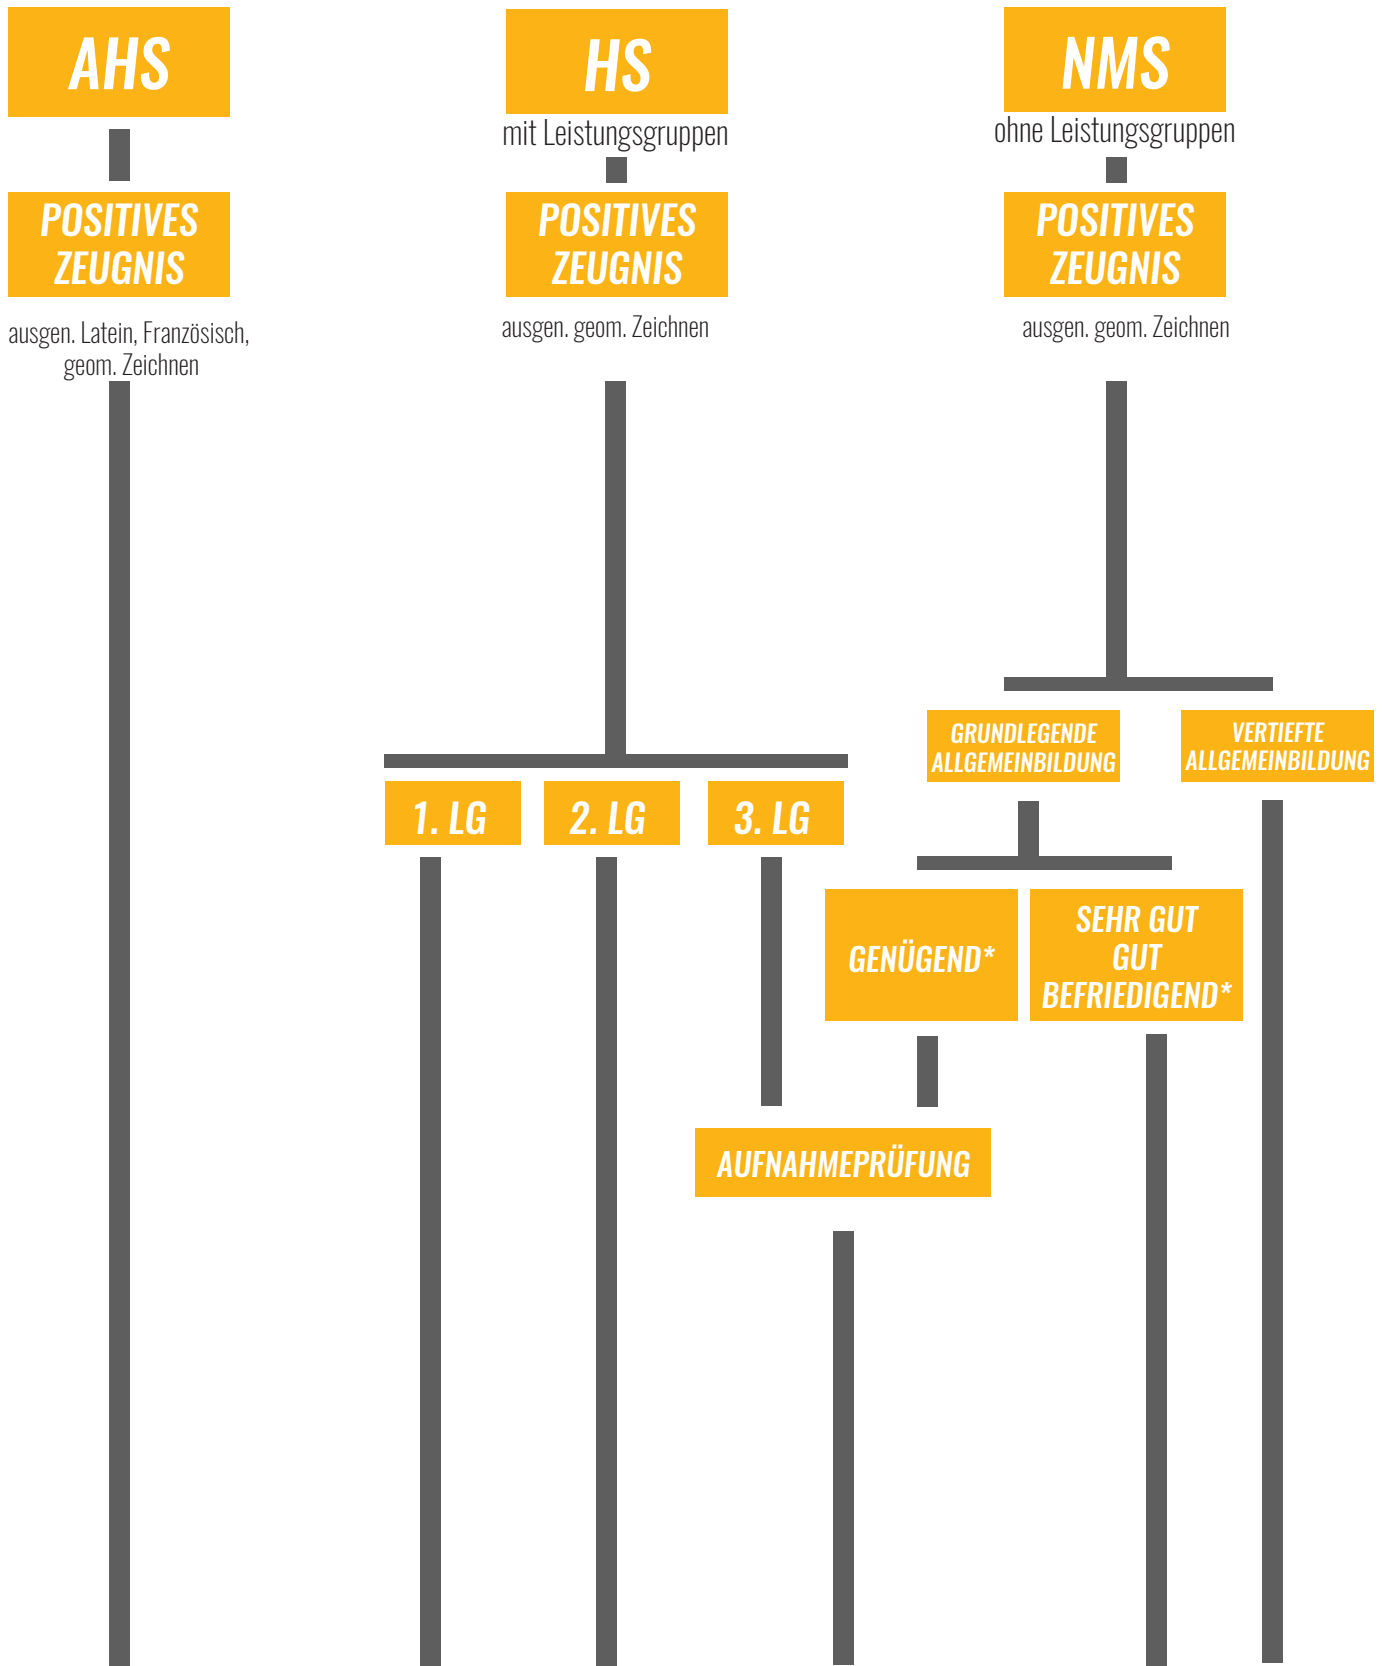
AHS

HS
mit Leistungsgruppen

NMS
ohne Leistungsgruppen

POSITIVES ZEUGNIS
ausgen. Latein, Französisch, geom. Zeichnen

POSITIVES ZEUGNIS
ausgen. geom. Zeichnen

POSITIVES ZEUGNIS
ausgen. geom. Zeichnen

GRUNDLEGENDE ALLGEMEINBILDUNG

VERTIEFTE ALLGEMEINBILDUNG

1. LG

2. LG

3. LG

GENÜGEND*

SEHR GUT
GUT
BEFRIEDIGEND*

AUFNAHMEPRÜFUNG